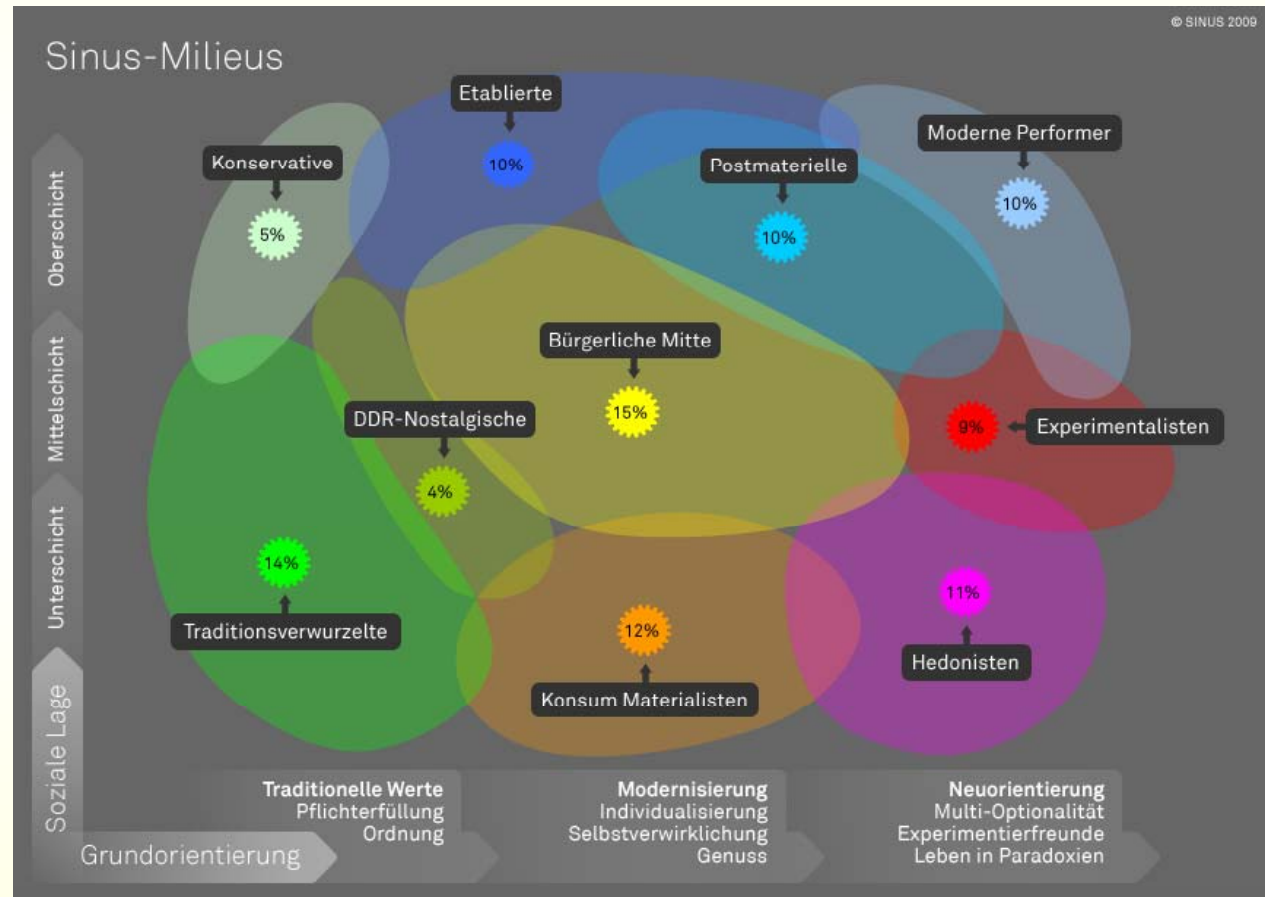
© SINUS 2009

Sinus-Milieus

Etablierte
10%

Konservative
5%

Postmaterielle
10%

Moderne Performer
10%

Bürgerliche Mitte
15%

DDR-Nostalgische
4%

9%
Experimentalisten

14%
Traditionsverwurzelte

12%
Konsum Materialisten

11%
Hedonisten

Oberschicht
Mittelschicht
Unterschicht
Soziale Lage

Traditionelle Werte
Pflichterfüllung
Ordnung

Modernisierung
Individualisierung
Selbstverwirklichung
Genuss

Neuorientierung
Multi-Optionalität
Experimentierfreunde
Leben in Paradoxien

Grundorientierung